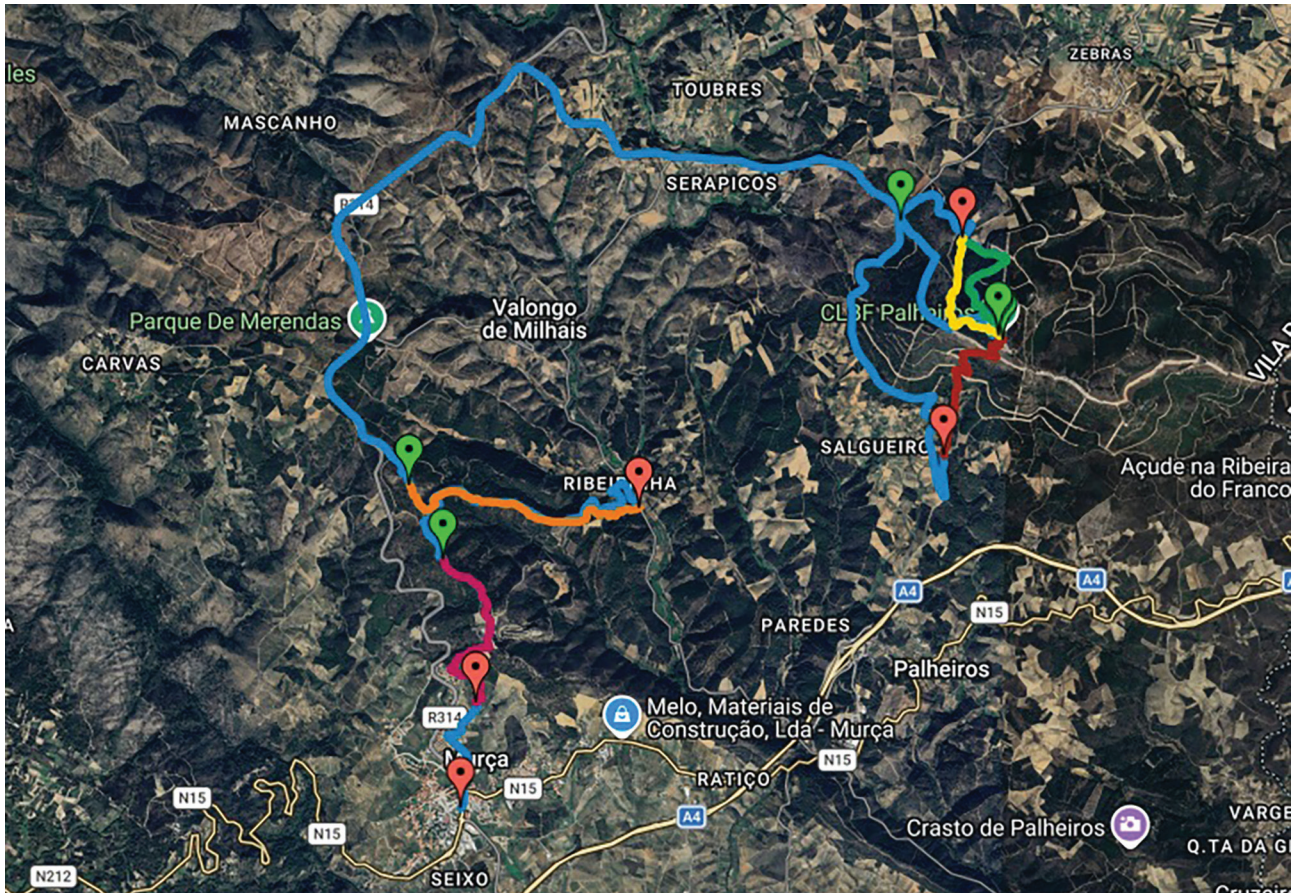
les

ZEBRAS

TOUBRES

MASCANHO

SERAPICOS

R314

Valongo de Milhais

Parque De Merendas

CLBF Palheiros

CARVAS

VILA D

SALGUEIRO

Açude na Ribeira do Franco

RIBEIRINHA

A4

A4

N15

PAREDES

Palheiros

R314

Melo, Materiais de Construção, Lda - Murça

Murça

RATIÇO

N15

N15

N15

A4

N15

VARGE

Crasto de Palheiros

Q.TA DA G

N212

SEIXO

Cruzeir